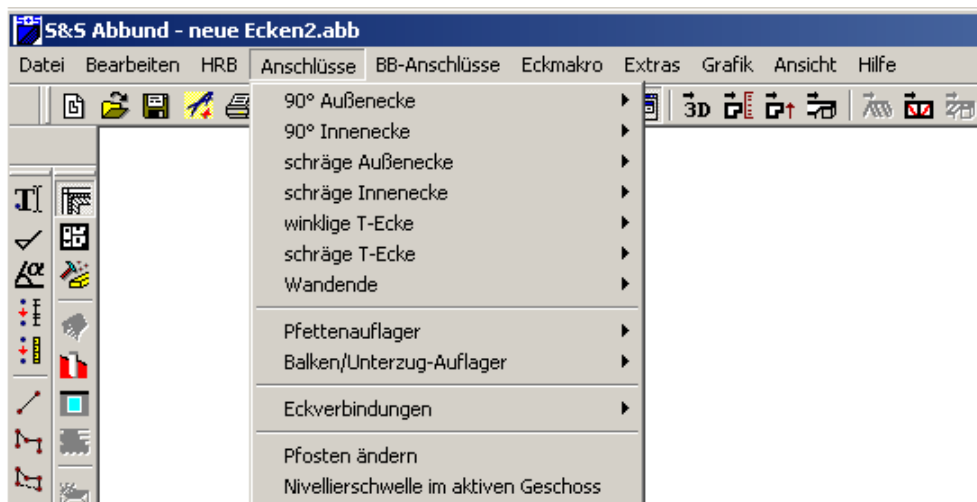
S&S Abbund - neue Ecken2.abb

Datei Bearbeiten HRB Anschlüsse BB-Anschlüsse Eckmakro Extras Grafik Ansicht Hilfe

3D

90° Außenecke
90° Innenecke
schräge Außenecke
schräge Innenecke
winklige T-Ecke
schräge T-Ecke
Wandende

Pfettenauflager
Balken/Unterzug-Auflager

Eckverbindungen

Pfosten ändern
Nivellierschwelle im aktiven Geschoss